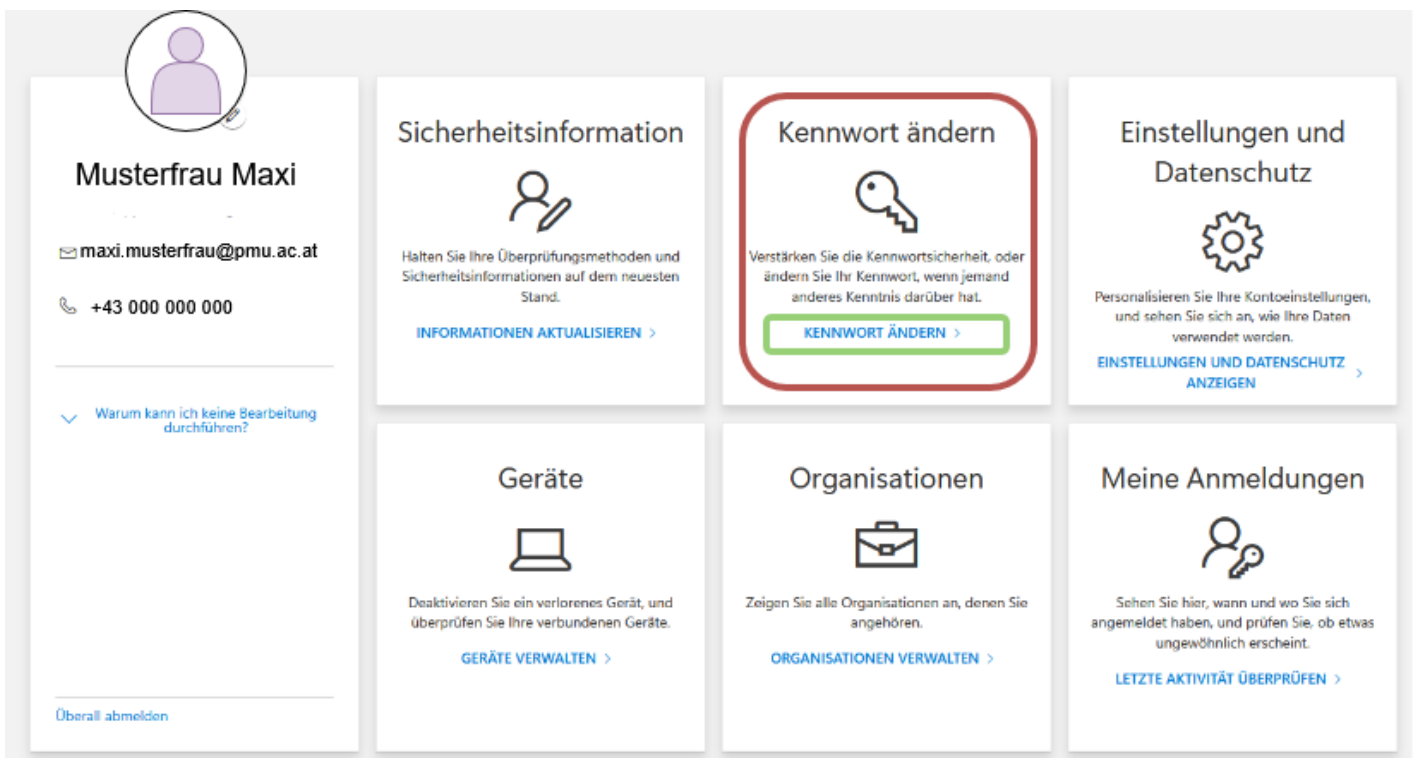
Musterfrau Maxi

maxi.musterfrau@pmu.ac.at

+43 000 000 000

Warum kann ich keine Bearbeitung durchführen?

Überall abmelden

Sicherheitsinformation

Halten Sie Ihre Überprüfungsmethoden und Sicherheitsinformationen auf dem neuesten Stand.

INFORMATIONEN AKTUALISIEREN >

Kennwort ändern

Verstärken Sie die Kennwortsicherheit, oder ändern Sie Ihr Kennwort, wenn jemand anderes Kenntnis darüber hat.

KENNWORT ÄNDERN >

Einstellungen und Datenschutz

Personalisieren Sie Ihre Kontoeinstellungen, und sehen Sie sich an, wie Ihre Daten verwendet werden.

EINSTELLUNGEN UND DATENSCHUTZ ANZEIGEN >

Geräte

Deaktivieren Sie ein verlorenes Gerät, und überprüfen Sie Ihre verbundenen Geräte.

GERÄTE VERWALTEN >

Organisationen

Zeigen Sie alle Organisationen an, denen Sie angehören.

ORGANISATIONEN VERWALTEN >

Meine Anmeldungen

Sehen Sie hier, wann und wo Sie sich angemeldet haben, und prüfen Sie, ob etwas ungewöhnlich erscheint.

LETZTE AKTIVITÄT ÜBERPRÜFEN >